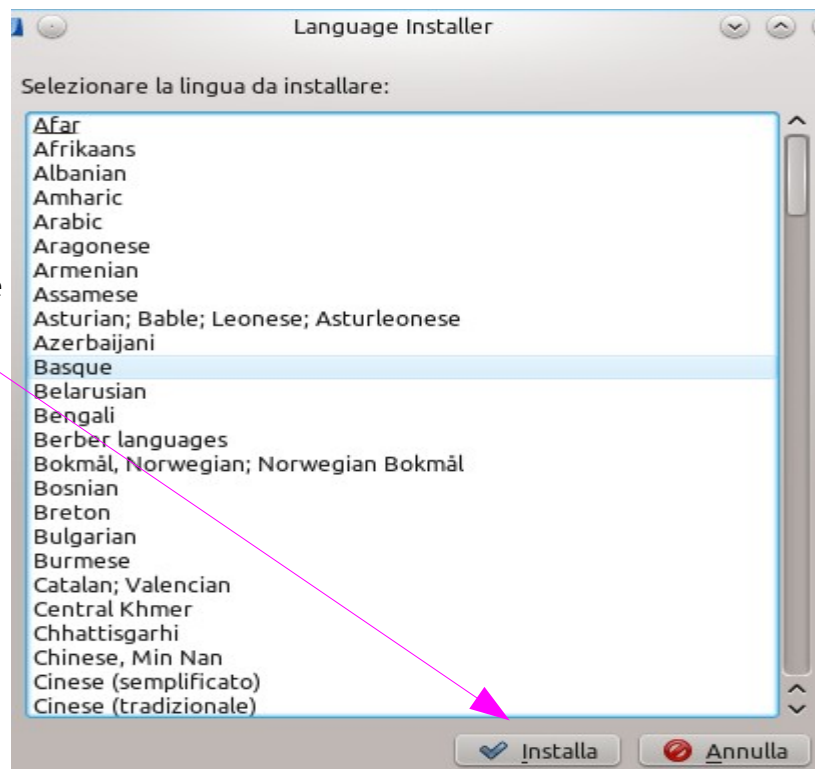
Language Installer

Selezionare la lingua da installare:

Afar
Afrikaans
Albanian
Amharic
Arabic
Aragonese
Armenian
Assamese
Asturian; Bable; Leonese; Asturleonese
Azerbaijani
Basque
Belarusian
Bengali
Berber languages
Bokmål, Norwegian; Norwegian Bokmål
Bosnian
Breton
Bulgarian
Burmese
Catalan; Valencian
Central Khmer
Chhattisgarhi
Chinese, Min Nan
Cinese (semplificato)
Cinese (tradizionale)

Installa
Annulla